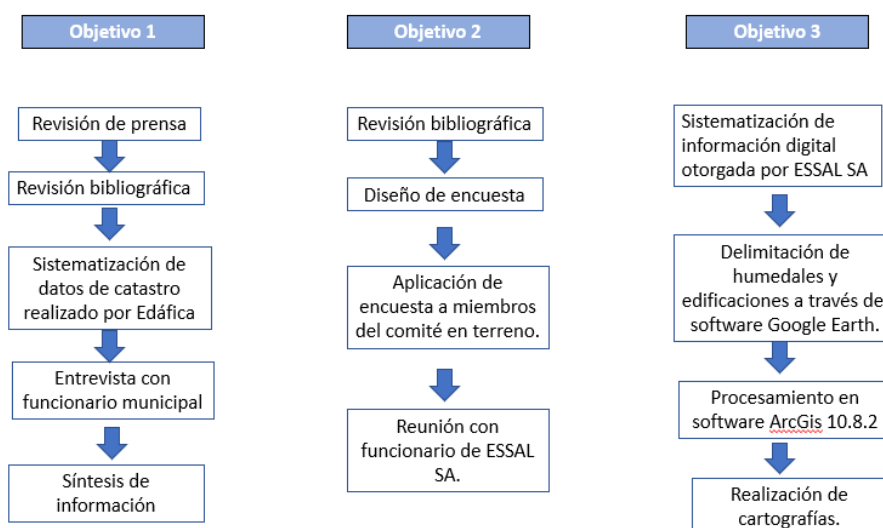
Objetivo 1

Revisión de prensa

Revisión bibliográfica

Sistematización de datos de catastro realizado por Edáfica

Entrevista con funcionario municipal

Síntesis de información

Objetivo 2

Revisión bibliográfica

Diseño de encuesta

Aplicación de encuesta a miembros del comité en terreno.

Reunión con funcionario de ESSAL SA.

Objetivo 3

Sistematización de información digital otorgada por ESSAL SA

Delimitación de humedales y edificaciones a través de software Google Earth.

Procesamiento en software ArcGis 10.8.2

Realización de cartografías.